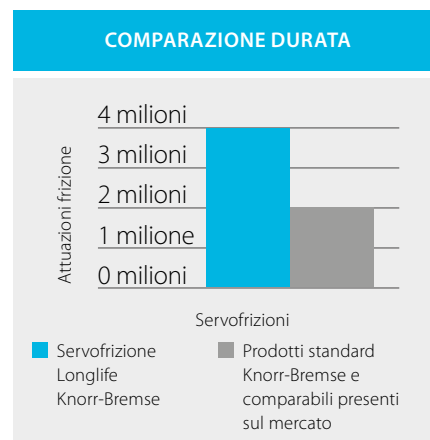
COMPARAZIONE DURATA

Attuazioni frizione

4 milioni
3 milioni
2 milioni
1 milione
0 milioni

Servofrizioni

Servofrizione Longlife Knorr-Bremse

Prodotti standard Knorr-Bremse e comparabili presenti sul mercato